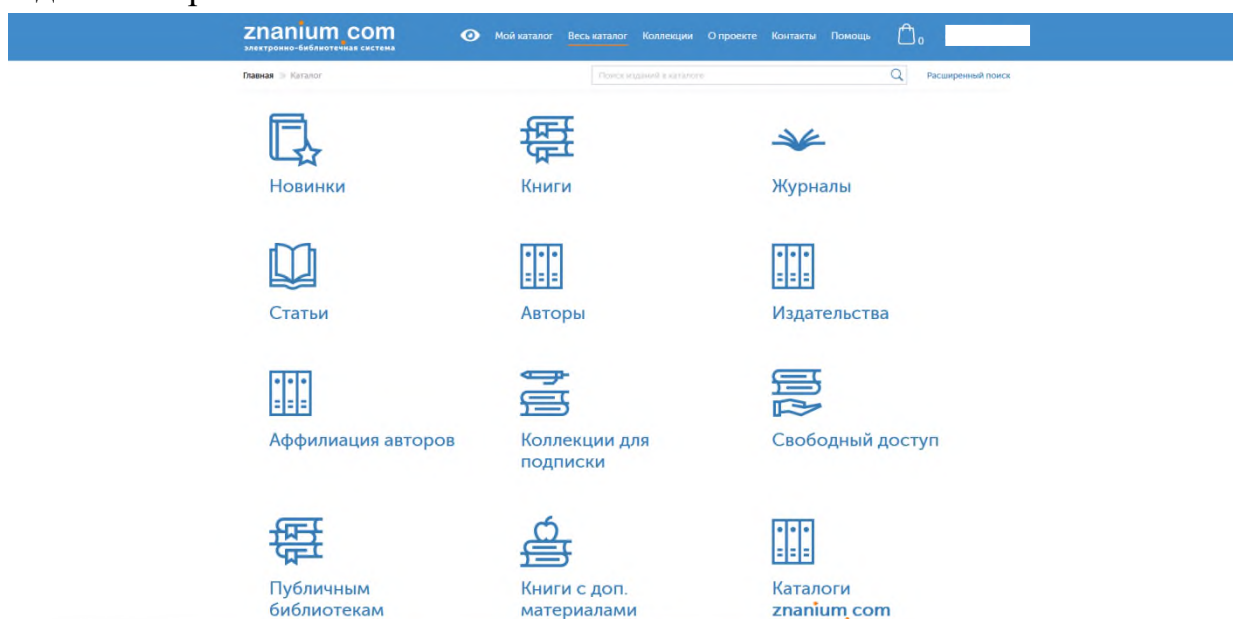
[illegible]

znanium.com
электронно-библиотечная система

Мой каталог Весь каталог Коллекции О проекте Контакты Помощь 0

Главная » Каталог

Поиск изданий в каталоге

Расширенный поиск

Новинки

Книги

Журналы

Статьи

Авторы

Издательства

Аффилиация авторов

Коллекции для подписки

Свободный доступ

Публичным библиотекам

Книги с доп. материалами

Каталоги znanium.com